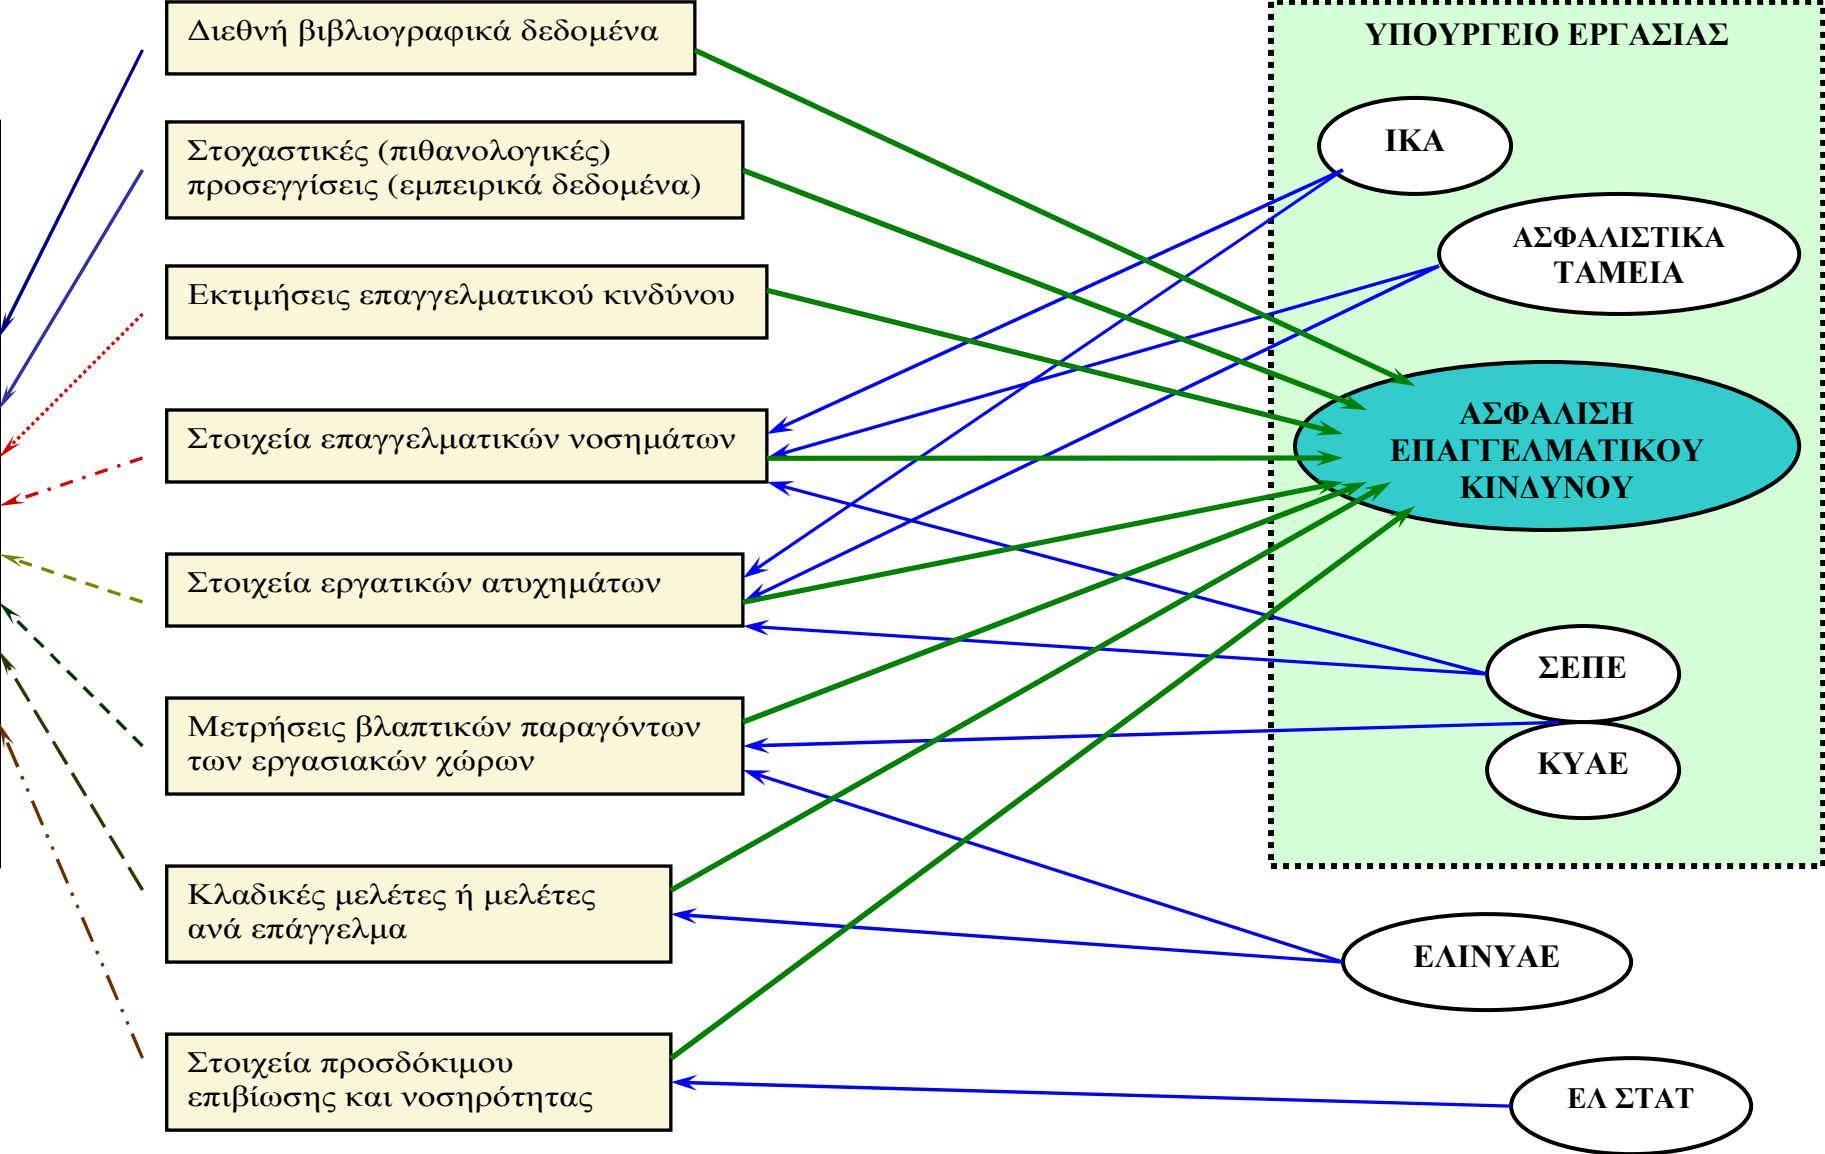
Διεθνή βιβλιογραφικά δεδομένα

Στοχαστικές (πιθανολογικές) προσεγγίσεις (εμπειρικά δεδομένα)

Εκτιμήσεις επαγγελματικού κινδύνου

Στοιχεία επαγγελματικών νοσημάτων

Στοιχεία εργατικών ατυχημάτων

Μετρήσεις βλαπτικών παραγόντων των εργασιακών χώρων

Κλαδικές μελέτες ή μελέτες ανά επάγγελμα

Στοιχεία προσδόκιμου επιβίωσης και νοσηρότητας

ΥΠΟΥΡΓΕΙΟ ΕΡΓΑΣΙΑΣ

ΙΚΑ

ΑΣΦΑΛΙΣΤΙΚΑ ΤΑΜΕΙΑ

ΑΣΦΑΛΙΣΗ ΕΠΑΓΓΕΛΜΑΤΙΚΟΥ ΚΙΝΔΥΝΟΥ

ΣΕΠΕ

ΚΥΑΕ

ΕΛΙΝΥΑΕ

ΕΛ ΣΤΑΤ